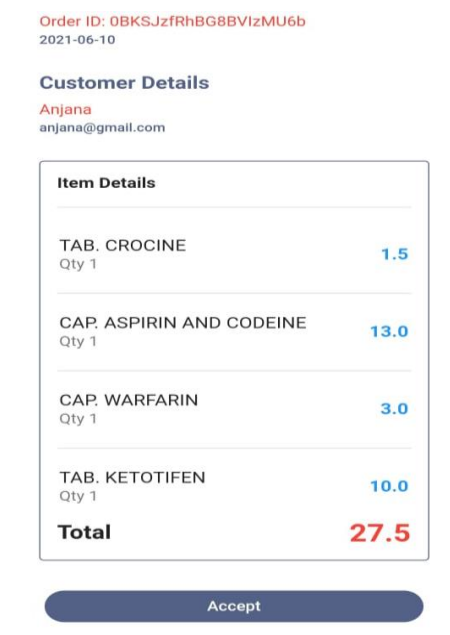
Order ID: 0BKSJzfRhBG8BVIzMU6b
2021-06-10

Customer Details
Anjana
anjana@gmail.com

Item Details

TAB. CROCINE
Qty 1
1.5

CAP. ASPIRIN AND CODEINE
Qty 1
13.0

CAP. WARFARIN
Qty 1
3.0

TAB. KETOTIFEN
Qty 1
10.0

Total
27.5

Accept